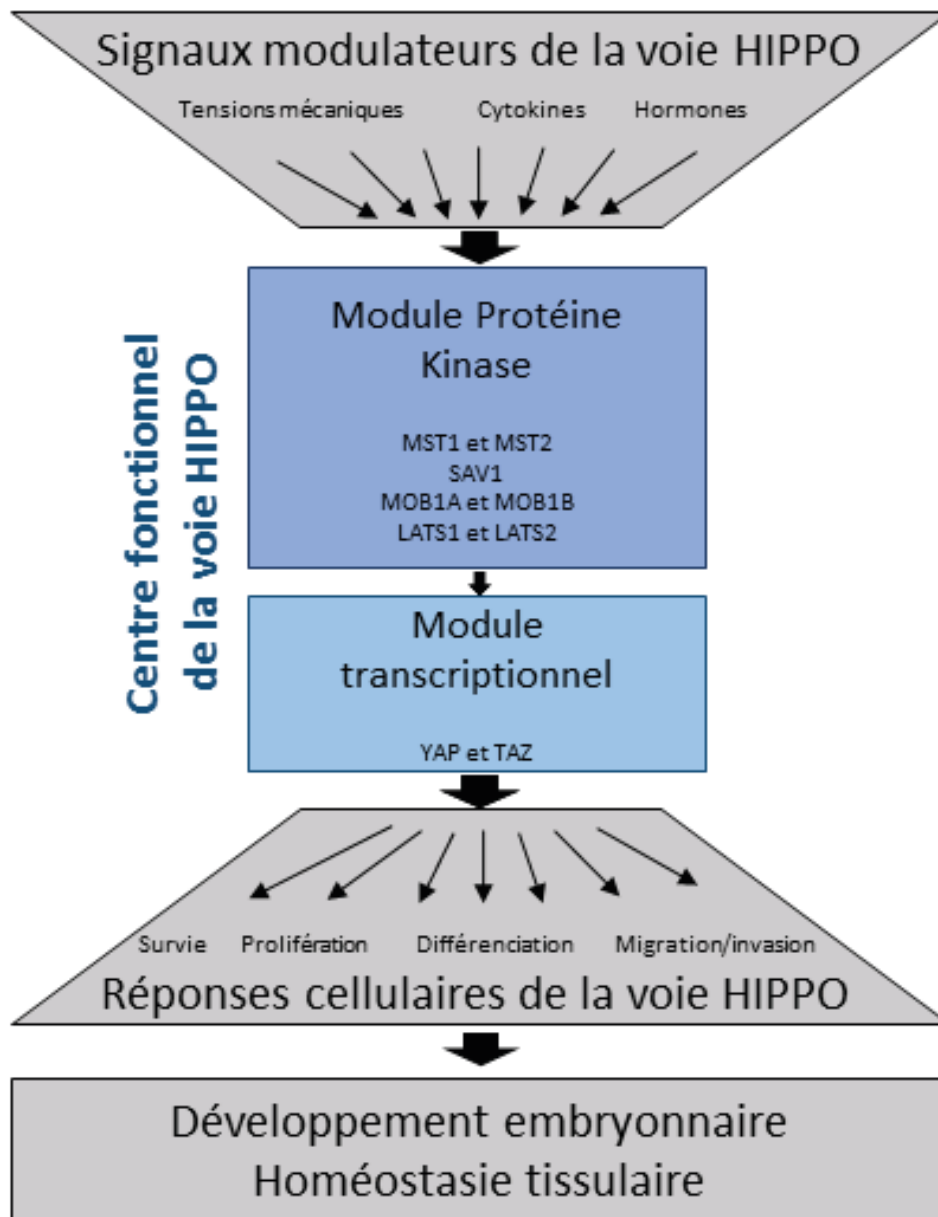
Signaux modulateurs de la voie HIPPO

Tensions mécaniques Cytokines Hormones

Centre fonctionnel de la voie HIPPO

Module Protéine Kinase

MST1 et MST2
SAV1
MOB1A et MOB1B
LATS1 et LATS2

Module transcriptionnel

YAP et TAZ

Survie Prolifération Différenciation Migration/invasion

Réponses cellulaires de la voie HIPPO

Développement embryonnaire
Homéostasie tissulaire